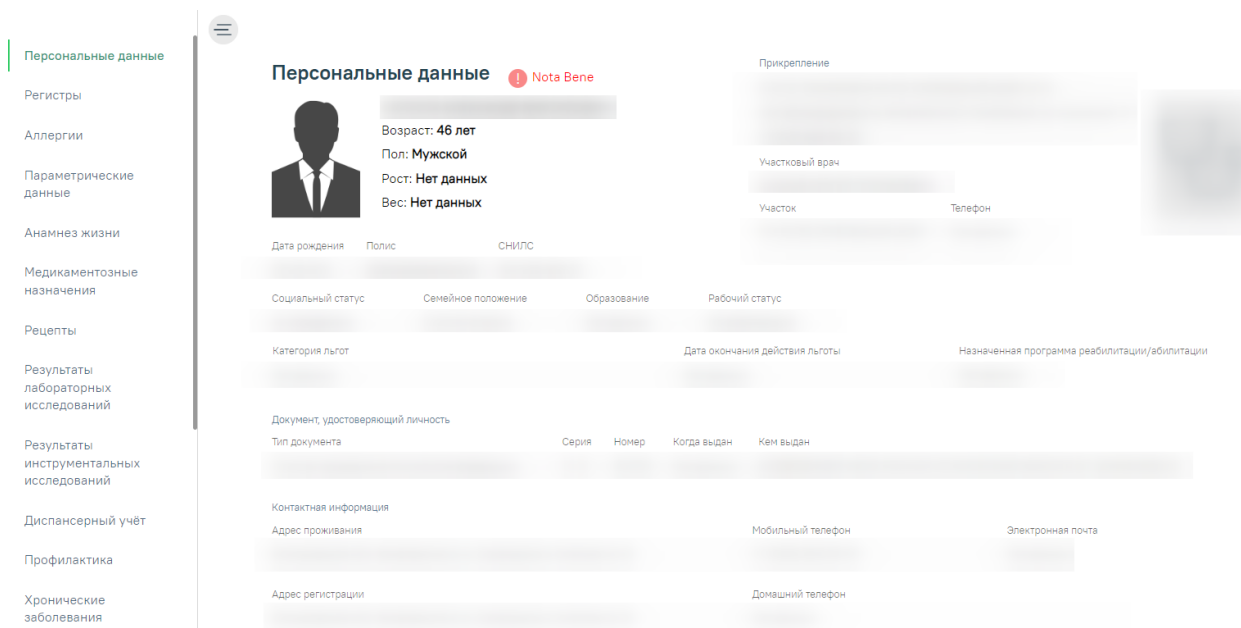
Персональные данные
Регистры
Аллергии
Параметрические данные
Анамнез жизни
Медикаментозные назначения
Рецепты
Результаты лабораторных исследований
Результаты инструментальных исследований
Диспансерный учёт
Профилактика
Хронические заболевания

Персональные данные Nota Bene

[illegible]
Возраст: 46 лет
Пол: Мужской
Рост: Нет данных
Вес: Нет данных

Прикрепление
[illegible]
Участковый врач
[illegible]
Участок
Телефон
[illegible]

Дата рождения Полис СНИЛС
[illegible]

Социальный статус Семейное положение Образование Рабочий статус
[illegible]

Категория льгот Дата окончания действия льготы Назначенная программа реабилитации/абилитации
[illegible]

Документ, удостоверяющий личность
Тип документа Серия Номер Когда выдан Кем выдан
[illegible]

Контактная информация
Адрес проживания Мобильный телефон Электронная почта
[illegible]

Адрес регистрации Домашний телефон
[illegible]